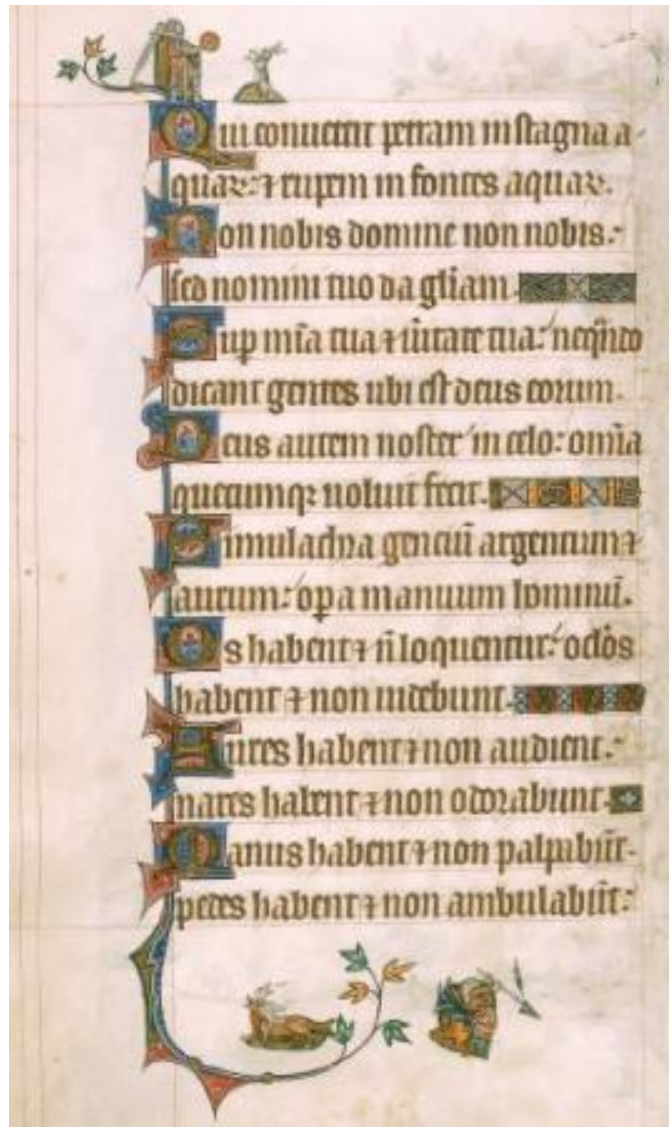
Qui conuertit petram in stagna aquarum: et rupem in fontes aquarum.
Non nobis domine non nobis: sed nomini tuo da gloriam.
Super misericordia tua et ueritate tua: nequando dicant gentes ubi est deus eorum.
Deus autem noster in celo: omnia quecumque uoluit fecit.
Simulachra gentium argentum et aurum: opera manuum hominum.
Os habent et non loquentur: oculos habent et non uidebunt.
Aures habent et non audient: nares habent et non odorabunt.
Manus habent et non palpabunt: pedes habent et non ambulabunt: